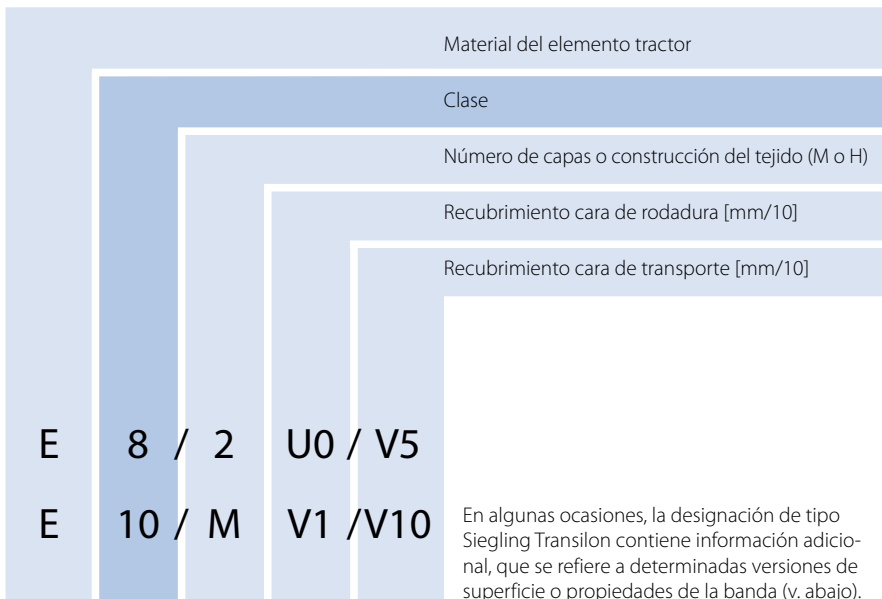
Material del elemento tractor

Clase

Número de capas o construcción del tejido (M o H)

Recubrimiento cara de rodadura [mm/10]

Recubrimiento cara de transporte [mm/10]

E 8 / 2 U0 / V5

E 10 / M V1 /V10

En algunas ocasiones, la designación de tipo Siegling Transilon contiene información adicional, que se refiere a determinadas versiones de superficie o propiedades de la banda (v. abajo).